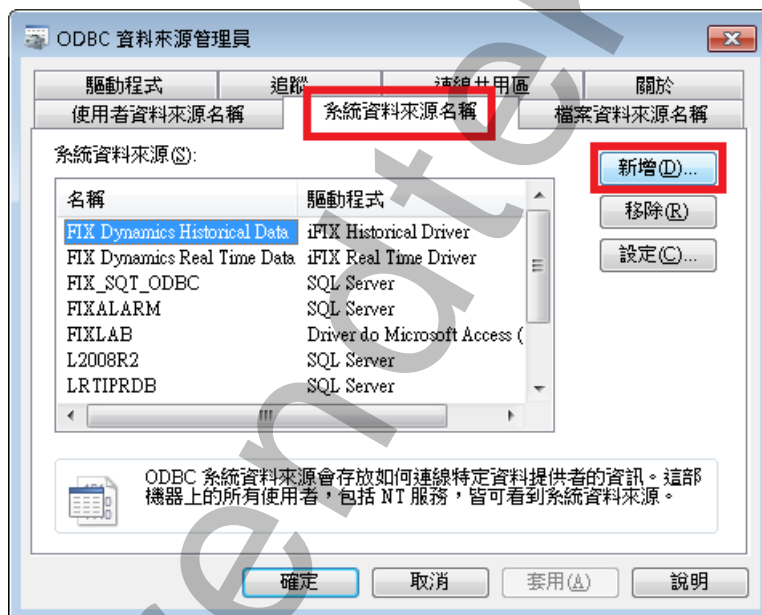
ODBC 資料來源管理員

驅動程式 | 追蹤 | 連線共用區 | 關於
使用者資料來源名稱 | 系統資料來源名稱 | 檔案資料來源名稱

系統資料來源(S):

| 名稱 | 驅動程式 |
|---|---|
| FIX Dynamics Historical Data | iFIX Historical Driver |
| FIX Dynamics Real Time Data | iFIX Real Time Driver |
| FIX_SQT_ODBC | SQL Server |
| FIXALARM | SQL Server |
| FIXLAB | Driver do Microsoft Access ( |
| L2008R2 | SQL Server |
| LRTIPRDB | SQL Server |

新增(D)...
移除(R)
設定(C)...

ODBC 系統資料來源會存放如何連線特定資料提供者的資訊。這部機器上的所有使用者，包括 NT 服務，皆可看到系統資料來源。

確定 取消 套用(A) 說明